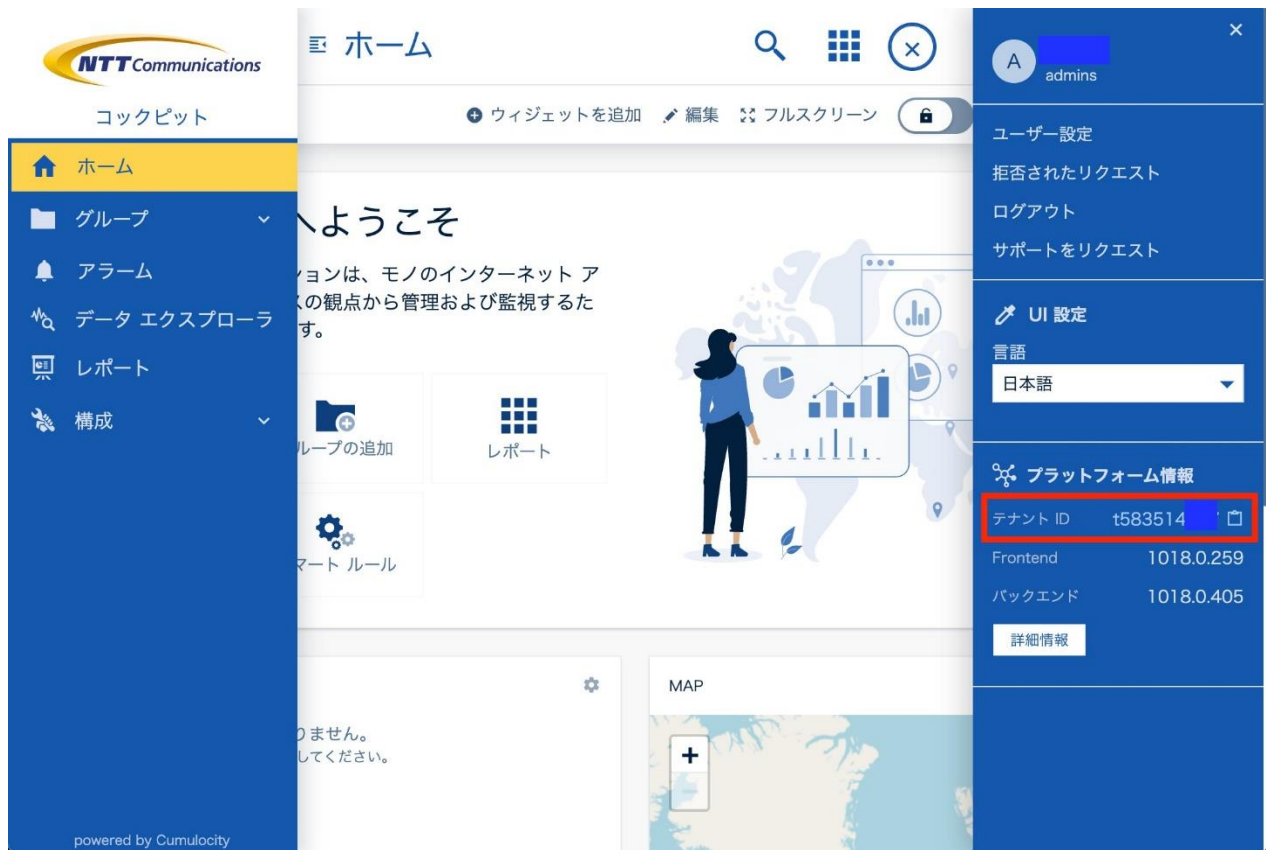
NTT Communications

コックピット

ホーム

グループ

アラーム

データ エクスプローラ

レポート

構成

powered by Cumulocity

ホーム

ウィジェットを追加 編集 フルスクリーン

へようこそ

ョンは、モノのインターネット アスの観点から管理および監視するたす。

ループの追加

レポート

マート ルール

りません。
してください。

MAP

+

A
admins

ユーザー設定

拒否されたリクエスト

ログアウト

サポートをリクエスト

UI 設定

言語

日本語

プラットフォーム情報

テナント ID t583514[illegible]

Frontend 1018.0.259

バックエンド 1018.0.405

詳細情報